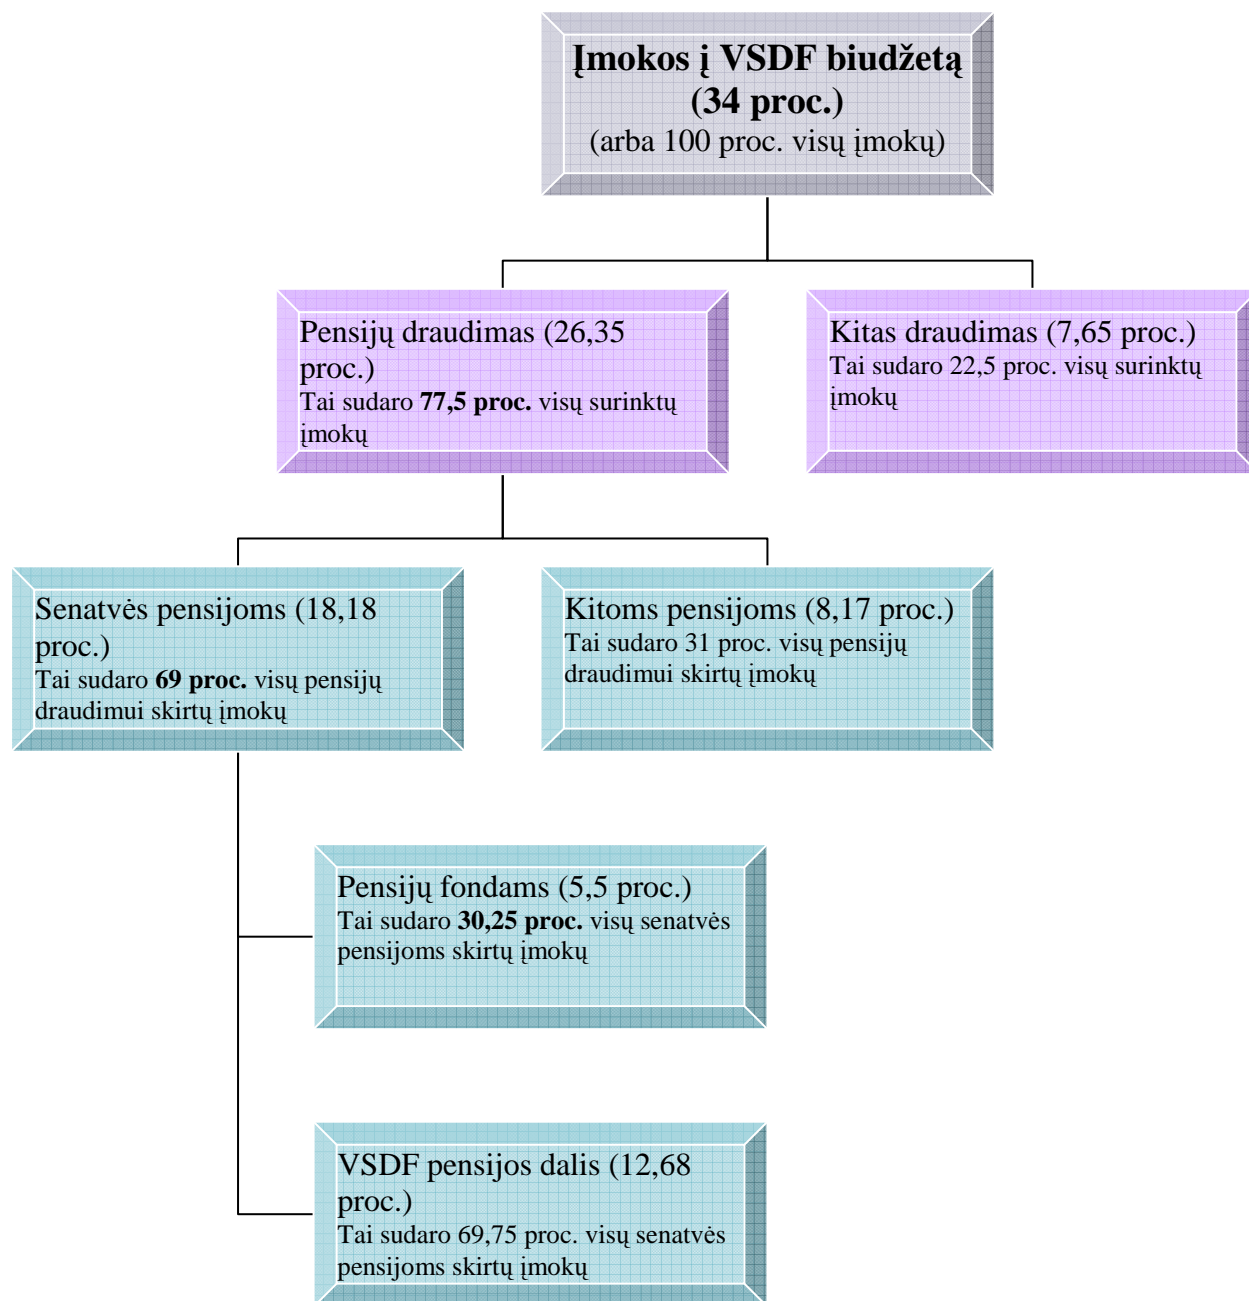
**Įmokos į VSDF biudžetą (34 proc.)**
(arba 100 proc. visų įmokų)

Pensijų draudimas (26,35 proc.)
Tai sudaro **77,5 proc.** visų surinktų įmokų

Kitas draudimas (7,65 proc.)
Tai sudaro 22,5 proc. visų surinktų įmokų

Senatvės pensijoms (18,18 proc.)
Tai sudaro **69 proc.** visų pensijų draudimui skirtų įmokų

Kitoms pensijoms (8,17 proc.)
Tai sudaro 31 proc. visų pensijų draudimui skirtų įmokų

Pensijų fondams (5,5 proc.)
Tai sudaro **30,25 proc.** visų senatvės pensijoms skirtų įmokų

VSDF pensijos dalis (12,68 proc.)
Tai sudaro 69,75 proc. visų senatvės pensijoms skirtų įmokų